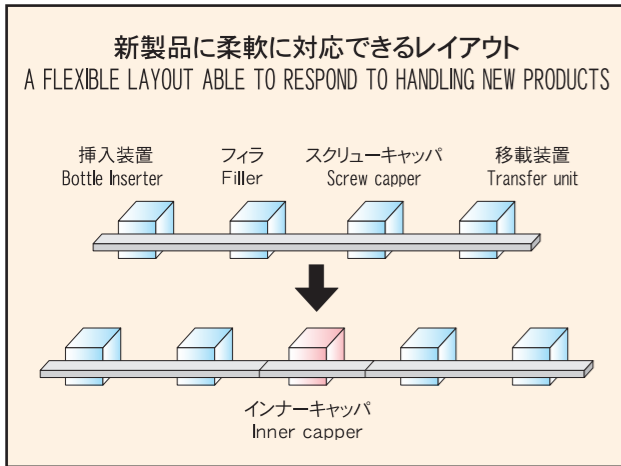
新製品に柔軟に対応できるレイアウト
A FLEXIBLE LAYOUT ABLE TO RESPOND TO HANDLING NEW PRODUCTS

挿入装置
Bottle Inserter

フィラ
Filler

スクリューキャッパ
Screw capper

移載装置
Transfer unit

インナーキャッパ
Inner capper